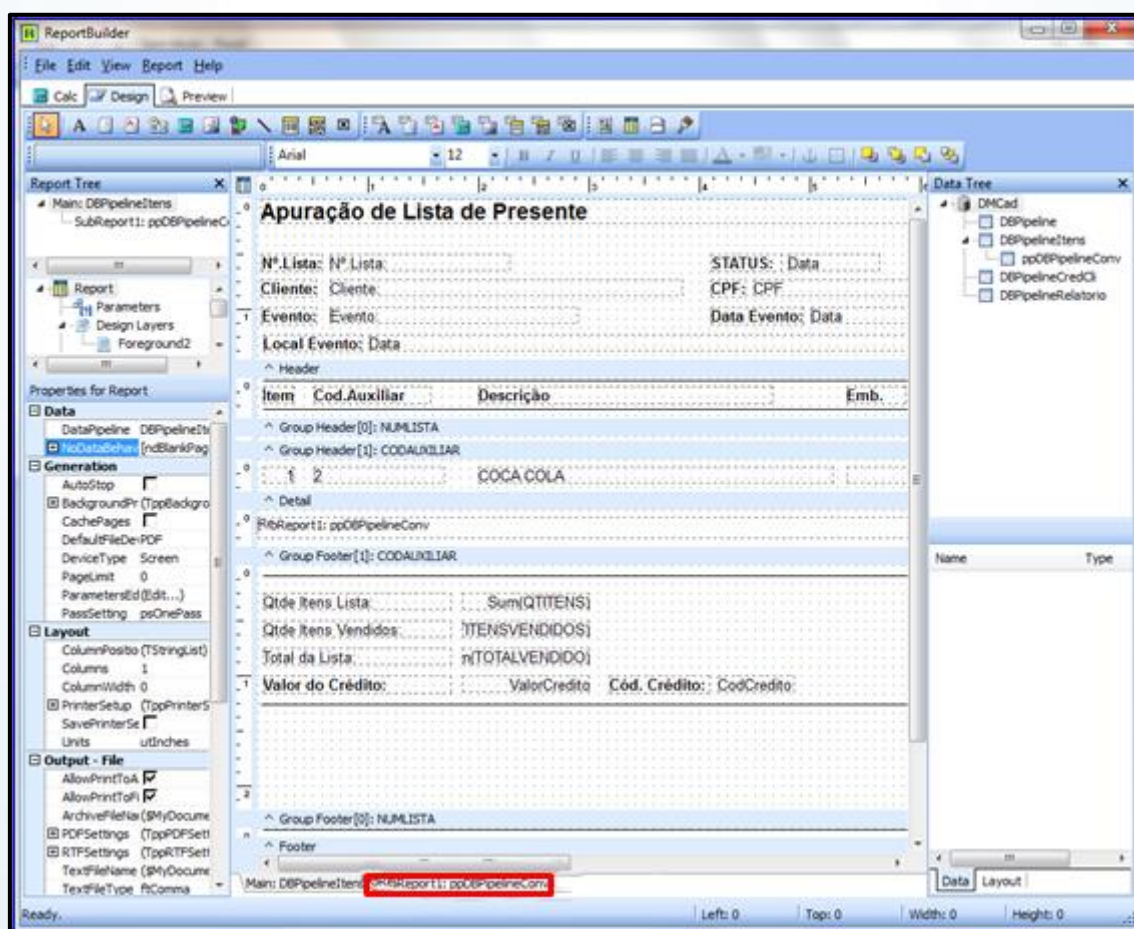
ReportBuilder

File Edit View Report Help

Calc Design Preview

Arial 12

Report Tree
Main: DBPipelineItens
SubReport1: ppDBPipelineC

Report
Parameters
Design Layers
Foreground2

Properties for Report
Data
DataPipeline DBPipelineIt
NoDataBehav [ndBlankPag
Generation
AutoStop
BackgroundPr (TppBackgro
CachePages
DefaultFileDe PDF
DeviceType Screen
PageLimit 0
ParametersEd (Edit...)
PassSetting psOnePass
Layout
ColumnPositio (TStringList)
Columns 1
ColumnWidth 0
PrinterSetup (TppPrinterS
SavePrinterSe
Units utInches
Output - File
AllowPrintToA
AllowPrintToFi
ArchiveFileNa ($MyDocume
PDFSettings (TppPDFSett
RTFSettings (TppRTFSett
TextFileName ($MyDocume
TextFileType ftComma

Apuração de Lista de Presente

Nº.Lista: Nº Lista
STATUS: Data
Cliente: Cliente
CPF: CPF
Evento: Evento
Data Evento: Data
Local Evento: Data
^ Header
Item Cod.Auxiliar Descrição Emb.
^ Group Header[0]: NUMLISTA
^ Group Header[1]: CODAUXILIAR
1 2 COCA COLA
^ Detail
RbReport1: ppDBPipelineConv
^ Group Footer[1]: CODAUXILIAR
Qtde Itens Lista Sum(QTITENS)
Qtde Itens Vendidos ITENSVENDIDOS)
Total da Lista n(TOTALVENDIDO)
Valor do Crédito: ValorCredito Cód. Crédito: CodCredito
^ Group Footer[0]: NUMLISTA
^ Footer

Main: DBPipelineItens SubReport1: ppDBPipelineConv

Data Tree
DMCad
DBPipeline
DBPipelineItens
ppDBPipelineConv
DBPipelineCredCli
DBPipelineRelatorio

Name Type

Data Layout

Ready.
Left: 0 Top: 0 Width: 0 Height: 0